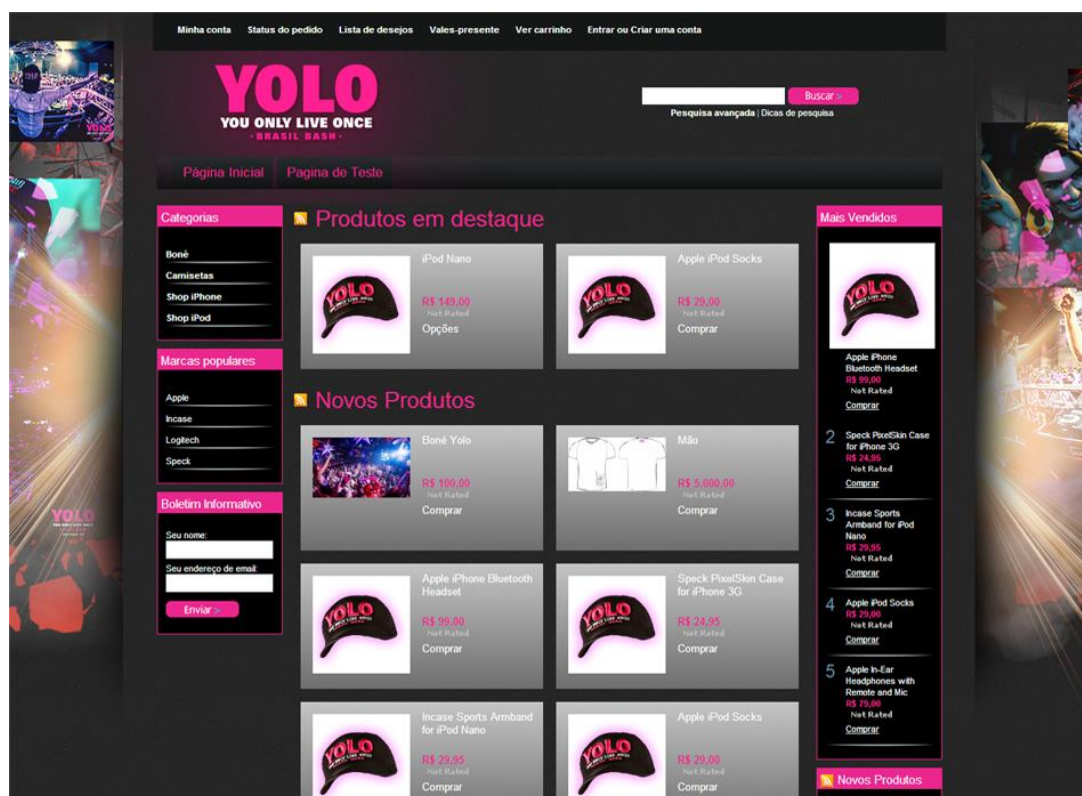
Minha conta Status do pedido Lista de desejos Vales-presente Ver carrinho Entrar ou Criar uma conta

YOLO
YOU ONLY LIVE ONCE
BRASIL BASH

Buscar >
Pesquisa avançada | Dicas de pesquisa

Página Inicial Pagina de Teste

Categorias
Boné
Camisetas
Shop iPhone
Shop iPod

Marcas populares
Apple
Incase
Logitech
Speck

Boletim Informativo
Seu nome:
Seu endereço de email:
Enviar >

Produtos em destaque

iPod Nano
R$ 149,00
Not Rated
Opções

Apple iPod Socks
R$ 29,00
Not Rated
Comprar

Novos Produtos

Boné Yolo
R$ 100,00
Not Rated
Comprar

Mão
R$ 5.000,00
Not Rated
Comprar

Apple iPhone Bluetooth Headset
R$ 99,00
Not Rated
Comprar

Speck PixelSkin Case for iPhone 3G
R$ 24,95
Not Rated
Comprar

Incase Sports Armband for iPod Nano
R$ 29,95
Not Rated
Comprar

Apple iPod Socks
R$ 29,00
Not Rated
Comprar

Mais Vendidos
Apple iPhone Bluetooth Headset
R$ 99,00
Not Rated
Comprar

2 Speck PixelSkin Case for iPhone 3G
R$ 24,95
Not Rated
Comprar

3 Incase Sports Armband for iPod Nano
R$ 29,95
Not Rated
Comprar

4 Apple iPod Socks
R$ 29,00
Not Rated
Comprar

5 Apple In-Ear Headphones with Remote and Mic
R$ 79,00
Not Rated
Comprar

Novos Produtos